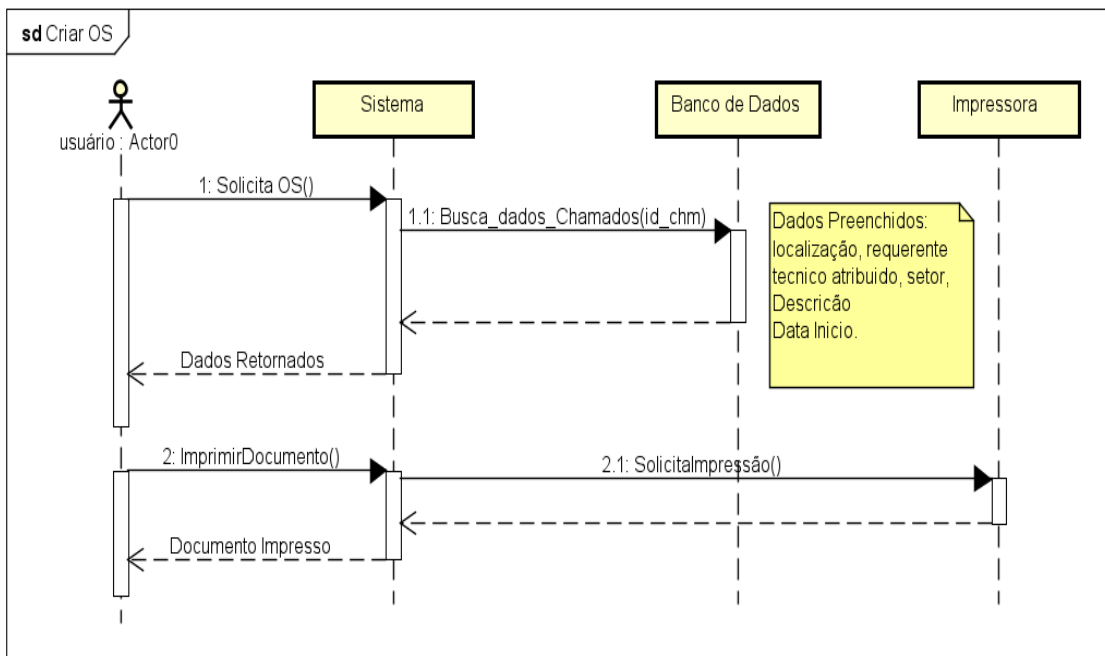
sd Criar OS

usuário : Actor0

Sistema

Banco de Dados

Impressora

1: Solicita OS()

1.1: Busca_dados_Chamados(id_chm)

Dados Preenchidos:
localização, requerente
tecnico atribuido, setor,
Descricão
Data Inicio.

Dados Retornados

2: ImprimirDocumento()

2.1: SolicitaImpressão()

Documento Impresso